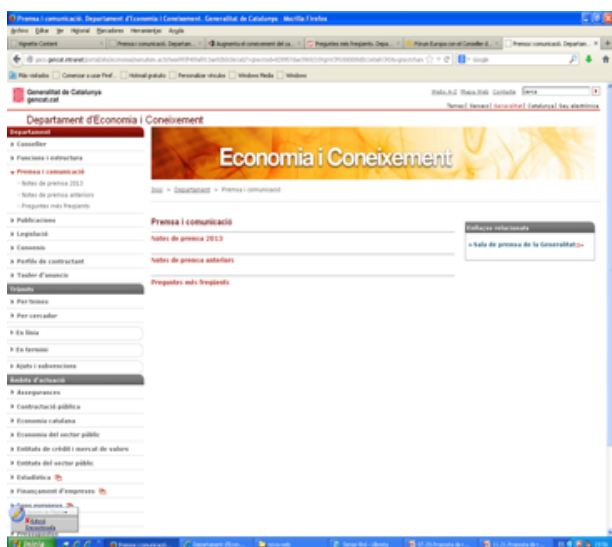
Premsa i comunicació. Departament d'Economia i Coneixement. Generalitat de Catalunya - Mozilla Firefox

Arxiu Editar Veure Historial Marcadors Eines Ajuda

Signatur Content | Premsa i comunicació. Departam... | Augmenta el coneixement del ca... | Preguntes més freqüents. Depa... | Fòrum Europa con el Conseller d... | Premsa i comunicació. Departam...

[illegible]

Més visitats | Comenceu a usar Firef... | Hotmail gratuït | Personalitzar vincles | Windows Media | Windows

Generalitat de Catalunya gencat.cat

Webs A-Z Mapa Web Contacte

Temes | Serveis | Generalitat | Catalunya | Seu electrònica

Departament d'Economia i Coneixement

Departament
Conseller
Funcions i estructura
Premsa i comunicació
- Notes de premsa 2013
- Notes de premsa anteriors
- Preguntes més freqüents
Publicacions
Legislació
Consorcis
Perfils de contractant
Tauler d'anuncis

Tràmits
Per temes
Per cercador
En línia
En termini
Ajuts i subvencions

Àmbits d'actuació
Assegurances
Contractació pública
Economia catalana
Economia del sector públic
Entitats de crèdit i mercat de valors
Entitats del sector públic
Estadística
Finançament d'empreses
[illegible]

Economia i Coneixement

Inici > Departament > Premsa i comunicació

Premsa i comunicació
Notes de premsa 2013
Notes de premsa anteriors
Preguntes més freqüents

Enllaços relacionats
Sala de premsa de la Generalitat

Inicio